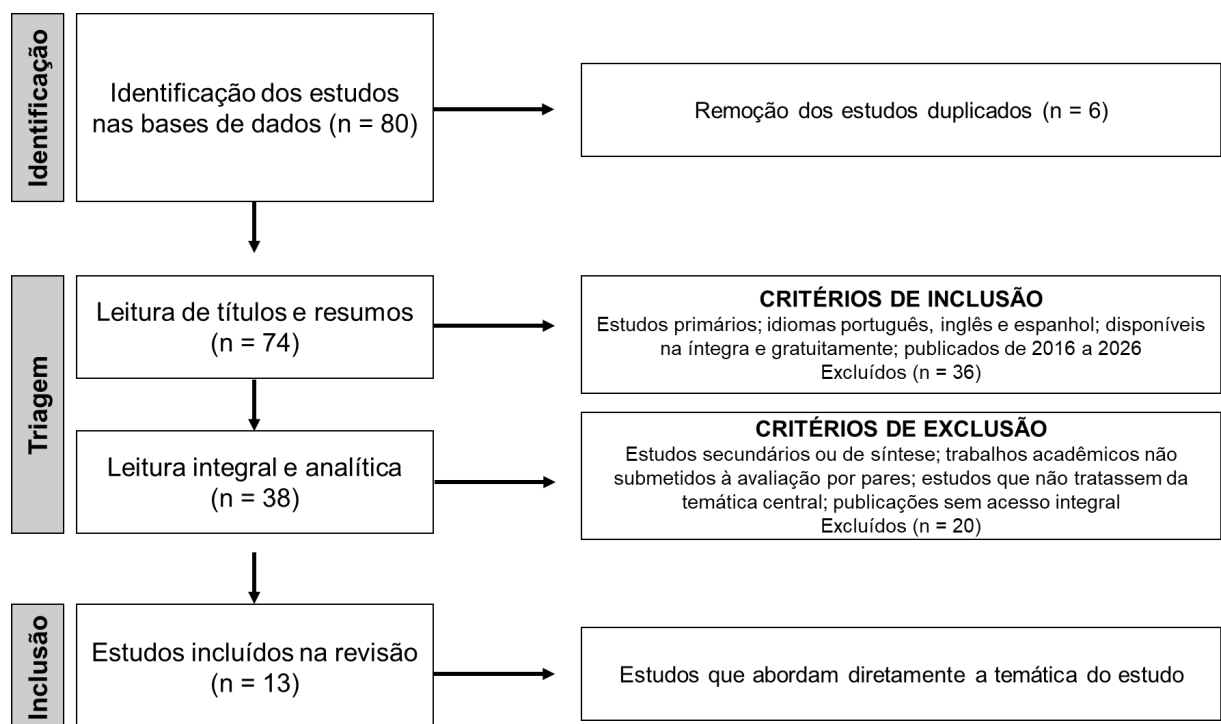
Identificação

Identificação dos estudos nas bases de dados (n = 80)

Remoção dos estudos duplicados (n = 6)

Triagem

Leitura de títulos e resumos (n = 74)

CRITÉRIOS DE INCLUSÃO
Estudos primários; idiomas português, inglês e espanhol; disponíveis na íntegra e gratuitamente; publicados de 2016 a 2026
Excluídos (n = 36)

Leitura integral e analítica (n = 38)

CRITÉRIOS DE EXCLUSÃO
Estudos secundários ou de síntese; trabalhos acadêmicos não submetidos à avaliação por pares; estudos que não tratassem da temática central; publicações sem acesso integral
Excluídos (n = 20)

Inclusão

Estudos incluídos na revisão (n = 13)

Estudos que abordam diretamente a temática do estudo